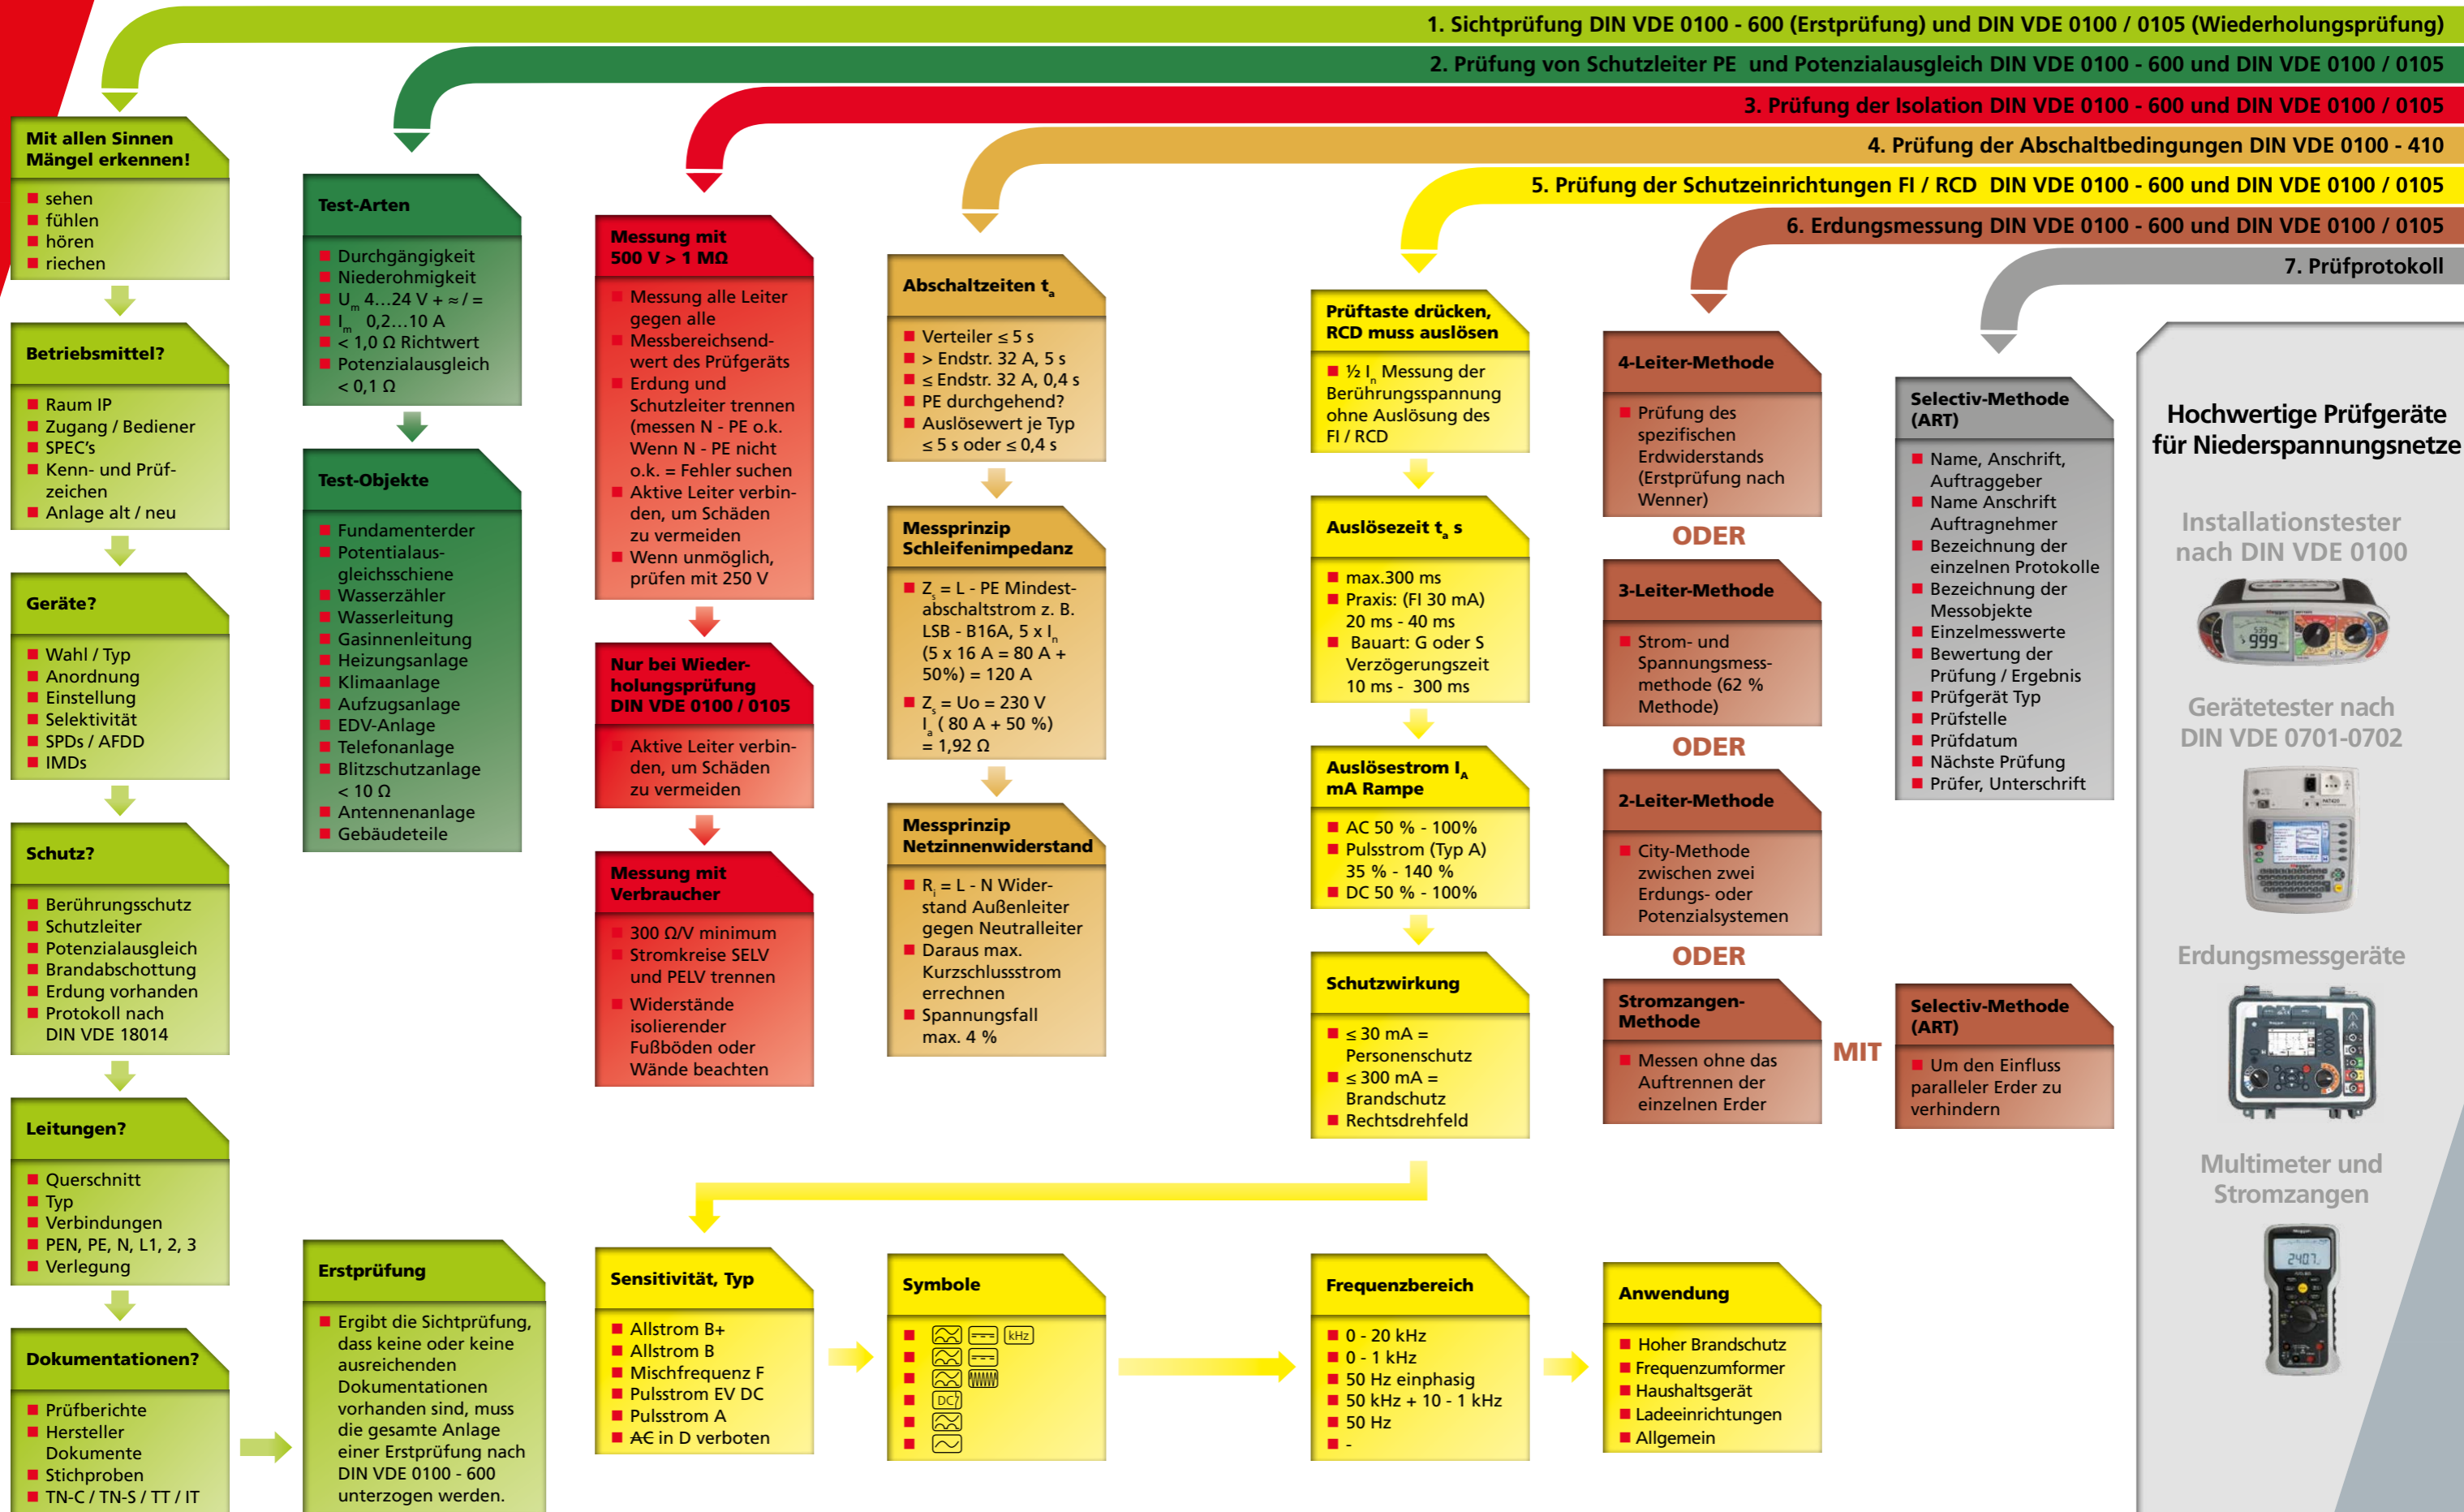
1. Sichtprüfung DIN VDE 0100 - 600 (Erstprüfung) und DIN VDE 0100 / 0105 (Wiederholungsprüfung)

2. Prüfung von Schutzleiter PE und Potenzialausgleich DIN VDE 0100 - 600 und DIN VDE 0100 / 0105

3. Prüfung der Isolation DIN VDE 0100 - 600 und DIN VDE 0100 / 0105

4. Prüfung der Abschaltbedingungen DIN VDE 0100 - 410

5. Prüfung der Schutzeinrichtungen FI / RCD DIN VDE 0100 - 600 und DIN VDE 0100 / 0105

6. Erdungsmessung DIN VDE 0100 - 600 und DIN VDE 0100 / 0105

7. Prüfprotokoll

Mit allen Sinnen Mängel erkennen!
■ sehen
■ fühlen
■ hören
■ riechen

Betriebsmittel?
■ Raum IP
■ Zugang / Bediener
■ SPEC's
■ Kenn- und Prüfzeichen
■ Anlage alt / neu

Geräte?
■ Wahl / Typ
■ Anordnung
■ Einstellung
■ Selektivität
■ SPDs / AFDD
■ IMDs

Schutz?
■ Berührungsschutz
■ Schutzleiter
■ Potenzialausgleich
■ Brandabschottung
■ Erdung vorhanden
■ Protokoll nach DIN VDE 18014

Leitungen?
■ Querschnitt
■ Typ
■ Verbindungen
■ PEN, PE, N, L1, 2, 3
■ Verlegung

Dokumentationen?
■ Prüfberichte
■ Hersteller Dokumente
■ Stichproben
■ TN-C / TN-S / TT / IT

Test-Arten
■ Durchgängigkeit
■ Niederohmigkeit
■ $U_m$ 4...24 V + ≈ / =
■ $I_m$ 0,2...10 A
■ < 1,0 Ω Richtwert
■ Potenzialausgleich < 0,1 Ω

Test-Objekte
■ Fundamenterder
■ Potentialausgleichsschiene
■ Wasserzähler
■ Wasserleitung
■ Gasinnenleitung
■ Heizungsanlage
■ Klimaanlage
■ Aufzugsanlage
■ EDV-Anlage
■ Telefonanlage
■ Blitzschutzanlage < 10 Ω
■ Antennenanlage
■ Gebäudeteile

Erstprüfung
■ Ergibt die Sichtprüfung, dass keine oder keine ausreichenden Dokumentationen vorhanden sind, muss die gesamte Anlage einer Erstprüfung nach DIN VDE 0100 - 600 unterzogen werden.

Messung mit 500 V > 1 MΩ
■ Messung alle Leiter gegen alle
■ Messbereichsendwert des Prüfgeräts
■ Erdung und Schutzleiter trennen (messen N - PE o.k. Wenn N - PE nicht o.k. = Fehler suchen
■ Aktive Leiter verbinden, um Schäden zu vermeiden
■ Wenn unmöglich, prüfen mit 250 V

Nur bei Wiederholungsprüfung DIN VDE 0100 / 0105
■ Aktive Leiter verbinden, um Schäden zu vermeiden

Messung mit Verbraucher
■ 300 Ω/V minimum
■ Stromkreise SELV und PELV trennen
■ Widerstände isolierender Fußböden oder Wände beachten

Abschaltzeiten $t_a$
■ Verteiler ≤ 5 s
■ > Endstr. 32 A, 5 s
■ ≤ Endstr. 32 A, 0,4 s
■ PE durchgehend?
■ Auslösewert je Typ ≤ 5 s oder ≤ 0,4 s

Messprinzip Schleifenimpedanz
■ $Z_s$ = L - PE Mindestabschaltstrom z. B. LSB - B16A, 5 x $I_n$ (5 x 16 A = 80 A + 50%) = 120 A
■ $Z_s$ = Uo = 230 V $I_a$ ( 80 A + 50 %) = 1,92 Ω

Messprinzip Netzinnenwiderstand
■ $R_i$ = L - N Widerstand Außenleiter gegen Neutralleiter
■ Daraus max. Kurzschlussstrom errechnen
■ Spannungsfall max. 4 %

Prüftaste drücken, RCD muss auslösen
■ ½ $I_n$ Messung der Berührungsspannung ohne Auslösung des FI / RCD

Auslösezeit $t_a$ s
■ max.300 ms
■ Praxis: (FI 30 mA) 20 ms - 40 ms
■ Bauart: G oder S Verzögerungszeit 10 ms - 300 ms

Auslösestrom $I_A$ mA Rampe
■ AC 50 % - 100%
■ Pulsstrom (Typ A) 35 % - 140 %
■ DC 50 % - 100%

Schutzwirkung
■ ≤ 30 mA = Personenschutz
■ ≤ 300 mA = Brandschutz
■ Rechtsdrehfeld

4-Leiter-Methode
■ Prüfung des spezifischen Erdwiderstands (Erstprüfung nach Wenner)

ODER

3-Leiter-Methode
■ Strom- und Spannungsmessmethode (62 % Methode)

ODER

2-Leiter-Methode
■ City-Methode zwischen zwei Erdungs- oder Potenzialsystemen

ODER

Stromzangen-Methode
■ Messen ohne das Auftrennen der einzelnen Erder

MIT

Selectiv-Methode (ART)
■ Um den Einfluss paralleler Erder zu verhindern

Selectiv-Methode (ART)
■ Name, Anschrift, Auftraggeber
■ Name Anschrift Auftragnehmer
■ Bezeichnung der einzelnen Protokolle
■ Bezeichnung der Messobjekte
■ Einzelmesswerte
■ Bewertung der Prüfung / Ergebnis
■ Prüfgerät Typ
■ Prüfstelle
■ Prüfdatum
■ Nächste Prüfung
■ Prüfer, Unterschrift

Sensitivität, Typ
■ Allstrom B+
■ Allstrom B
■ Mischfrequenz F
■ Pulsstrom EV DC
■ Pulsstrom A
■ AC in D verboten

Symbole
■ kHz
■
■
■ DC
■
■

Frequenzbereich
■ 0 - 20 kHz
■ 0 - 1 kHz
■ 50 Hz einphasig
■ 50 kHz + 10 - 1 kHz
■ 50 Hz
■ -

Anwendung
■ Hoher Brandschutz
■ Frequenzumformer
■ Haushaltgerät
■ Ladeeinrichtungen
■ Allgemein

Hochwertige Prüfgeräte für Niederspannungsnetze

Installationstester nach DIN VDE 0100

Gerätetester nach DIN VDE 0701-0702

Erdungsmessgeräte

Multimeter und Stromzangen